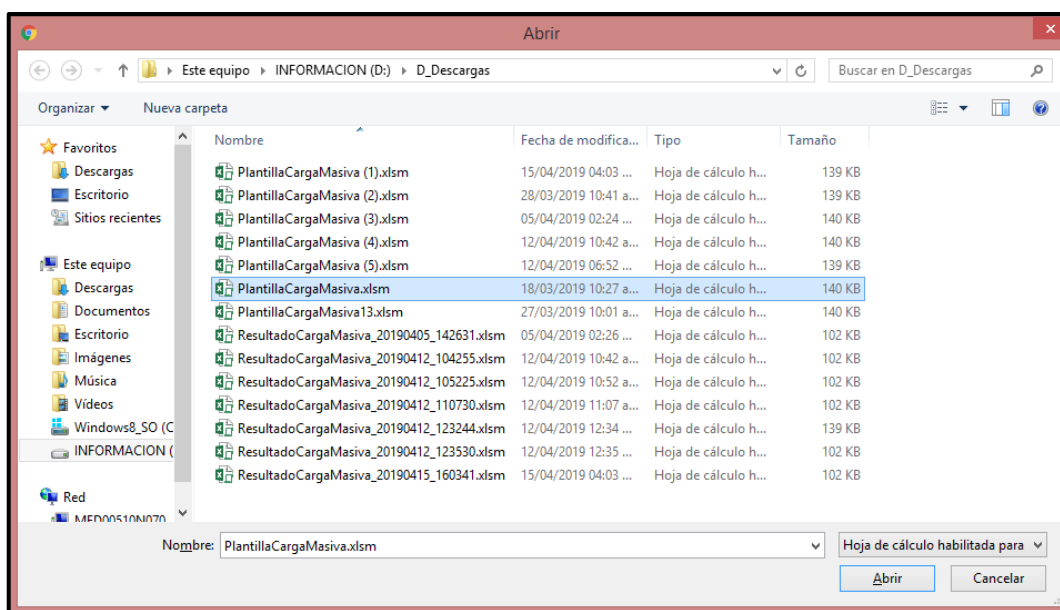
Abrir

Este equipo ▸ INFORMACION (D:) ▸ D_Descargas

Buscar en D_Descargas

Organizar ▾ Nueva carpeta

Favoritos
Descargas
Escritorio
Sitios recientes

Este equipo
Descargas
Documentos
Escritorio
Imágenes
Música
Vídeos
Windows8_SO (C
INFORMACION (

Red
MED00510N070

| Nombre | Fecha de modifica... | Tipo | Tamaño |
|---|---|---|---|
| PlantillaCargaMasiva (1).xlsm | 15/04/2019 04:03 ... | Hoja de cálculo h... | 139 KB |
| PlantillaCargaMasiva (2).xlsm | 28/03/2019 10:41 a... | Hoja de cálculo h... | 139 KB |
| PlantillaCargaMasiva (3).xlsm | 05/04/2019 02:24 ... | Hoja de cálculo h... | 140 KB |
| PlantillaCargaMasiva (4).xlsm | 12/04/2019 10:42 a... | Hoja de cálculo h... | 140 KB |
| PlantillaCargaMasiva (5).xlsm | 12/04/2019 06:52 ... | Hoja de cálculo h... | 139 KB |
| PlantillaCargaMasiva.xlsm | 18/03/2019 10:27 a... | Hoja de cálculo h... | 140 KB |
| PlantillaCargaMasiva13.xlsm | 27/03/2019 10:01 a... | Hoja de cálculo h... | 140 KB |
| ResultadoCargaMasiva_20190405_142631.xlsm | 05/04/2019 02:26 ... | Hoja de cálculo h... | 102 KB |
| ResultadoCargaMasiva_20190412_104255.xlsm | 12/04/2019 10:42 a... | Hoja de cálculo h... | 102 KB |
| ResultadoCargaMasiva_20190412_105225.xlsm | 12/04/2019 10:52 a... | Hoja de cálculo h... | 102 KB |
| ResultadoCargaMasiva_20190412_110730.xlsm | 12/04/2019 11:07 a... | Hoja de cálculo h... | 102 KB |
| ResultadoCargaMasiva_20190412_123244.xlsm | 12/04/2019 12:34 ... | Hoja de cálculo h... | 139 KB |
| ResultadoCargaMasiva_20190412_123530.xlsm | 12/04/2019 12:35 ... | Hoja de cálculo h... | 102 KB |
| ResultadoCargaMasiva_20190415_160341.xlsm | 15/04/2019 04:03 ... | Hoja de cálculo h... | 102 KB |

Nombre: PlantillaCargaMasiva.xlsm

Hoja de cálculo habilitada para

Abrir Cancelar